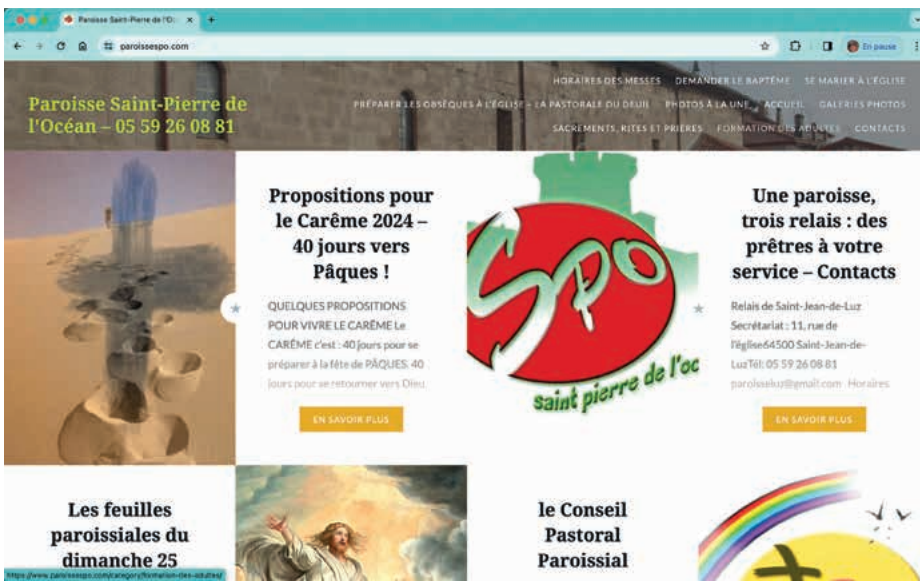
Paroisse Saint-Pierre de l'Oc ×

paroissespo.com

En pause

Paroisse Saint-Pierre de l'Océan – 05 59 26 08 81

HORAIRES DES MESSES DEMANDER LE BAPTÊME SE MARIER À L'ÉGLISE PRÉPARER LES OBSÈQUES À L'ÉGLISE – LA PASTORALE DU DEUIL PHOTOS À LA UNE ACCUEIL GALERIES PHOTOS SACREMENTS, RITES ET PRIÈRES FORMATION DES ADULTES CONTACTS

Propositions pour le Carême 2024 – 40 jours vers Pâques !

QUELQUES PROPOSITIONS POUR VIVRE LE CARÊME Le CARÊME c'est : 40 jours pour se préparer à la fête de PÂQUES. 40 jours pour se retourner vers Dieu.

EN SAVOIR PLUS

Spo

saint pierre de l'oc

Une paroisse, trois relais : des prêtres à votre service – Contacts

Relais de Saint-Jean-de-Luz Secrétariat : 11, rue de l'église64500 Saint-Jean-de-LuzTél: 05 59 26 08 81 paroisseluz@gmail.com Horaires

EN SAVOIR PLUS

Les feuilles paroissiales du dimanche 25

le Conseil Pastoral Paroissial

https://www.paroissespo.com/category/formation-des-adultes/